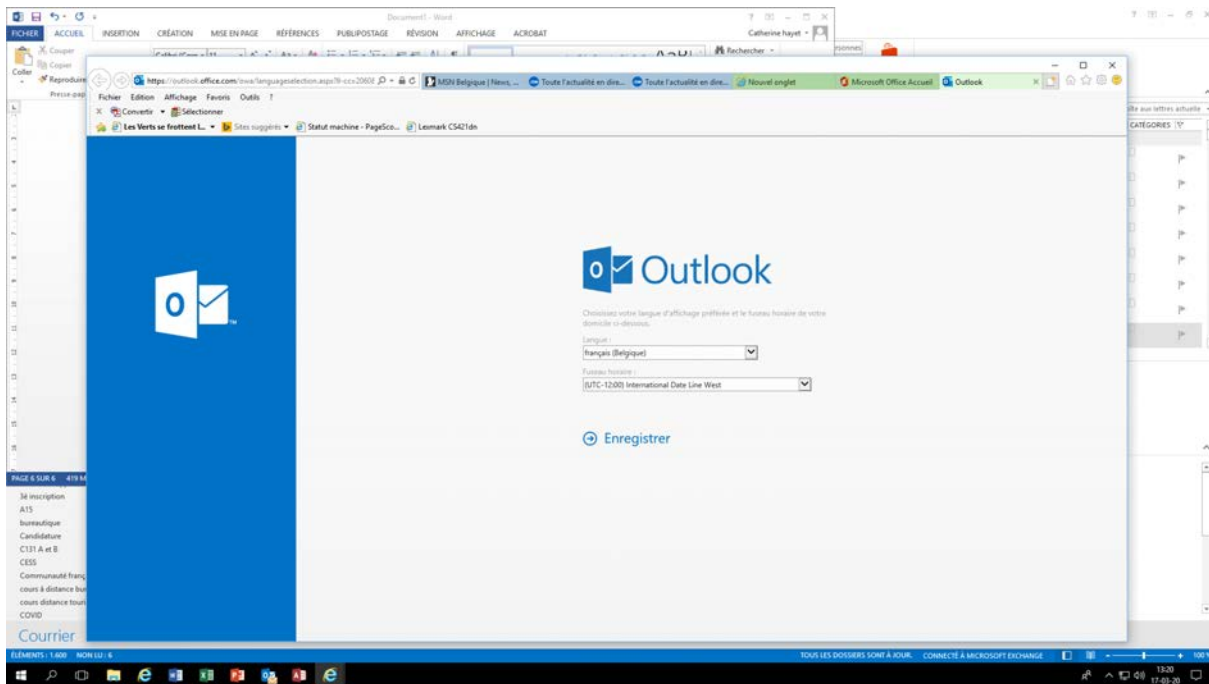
Document1 - Word

FICHIER ACCUEIL INSERTION CRÉATION MISE EN PAGE RÉFÉRENCES PUBLIPOSTAGE RÉVISION AFFICHAGE ACROBAT

Catherine hayet

Couper
Copier
Coller
Reproduire
Presse-pap

Rechercher

https://outlook.office.com/owa/languageselection.aspx

MSN Belgique | News, ...
Toute l'actualité en dire...
Toute l'actualité en dire...
Nouvel onglet
Microsoft Office Accueil
Outlook

Fichier Edition Affichage Favoris Outils ?

Convertir Sélectionner

Les Verts se frottent l... Sites suggérés Statut machine - PageSco... Lexmark CS421dn

CATÉGORIES

Outlook

Choisissez votre langue d'affichage préférée et le fuseau horaire de votre domicile ci-dessous.

Langue :
français (Belgique)

Fuseau horaire :
(UTC-12:00) International Date Line West

Enregistrer

PAGE 6 SUR 6 419 M

3è inscription
A15
bureautique
Candidature
C131 A et B
CESS
Communauté franç
cours à distance bu
cours distance tour
COVID

Courrier

ÉLÉMENTS : 1.600 NON LU : 6

TOUS LES DOSSIERS SONT À JOUR. CONNECTÉ À MICROSOFT EXCHANGE

13:20
17-03-20